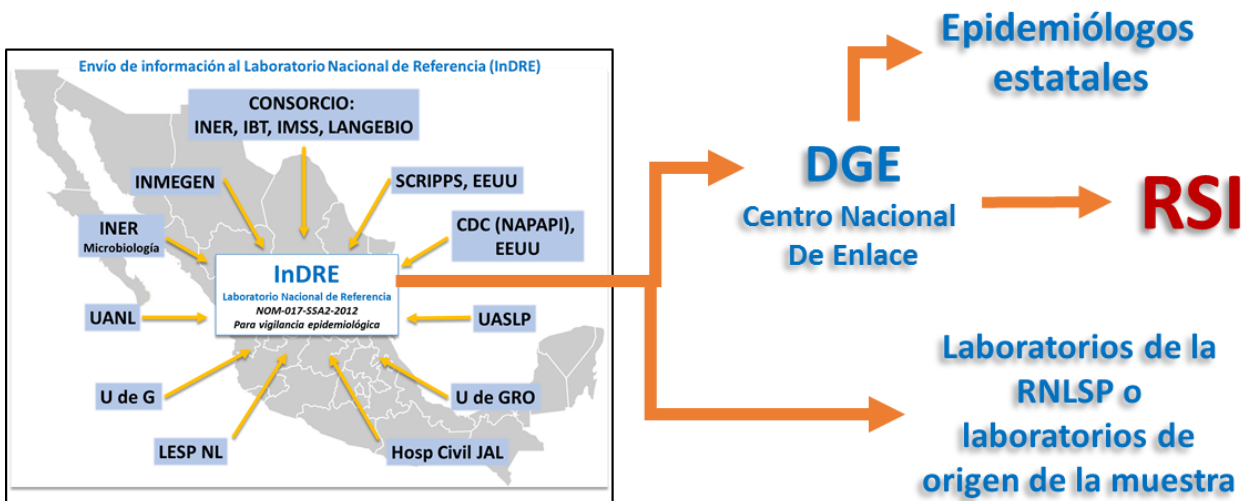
Envío de información al Laboratorio Nacional de Referencia (InDRE)

CONSORCIO:
INER, IBT, IMSS, LANGEBIO

INMEGEN

SCRIPPS, EEUU

INER
Microbiología

CDC (NAPAPI), EEUU

InDRE
Laboratorio Nacional de Referencia
NOM-017-SSA2-2012
Para vigilancia epidemiológica

UANL

UASLP

U de G

U de GRO

LESP NL

Hosp Civil JAL

Epidemiólogos estatales

DGE
Centro Nacional De Enlace

RSI

Laboratorios de la RNLSP o laboratorios de origen de la muestra